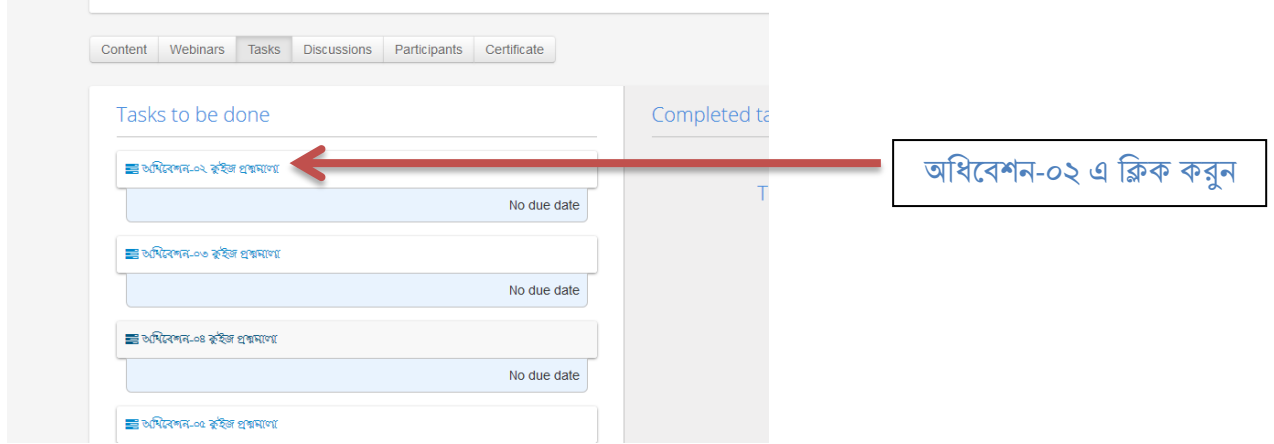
Content Webinars Tasks Discussions Participants Certificate

Tasks to be done

অধিবেশন-০২ কুইজ প্রশ্নমালা

No due date

অধিবেশন-০৩ কুইজ প্রশ্নমালা

No due date

অধিবেশন-০৪ কুইজ প্রশ্নমালা

No due date

অধিবেশন-০৫ কুইজ প্রশ্নমালা

Completed ta

T

অধিবেশন-০২ এ ক্লিক করুন